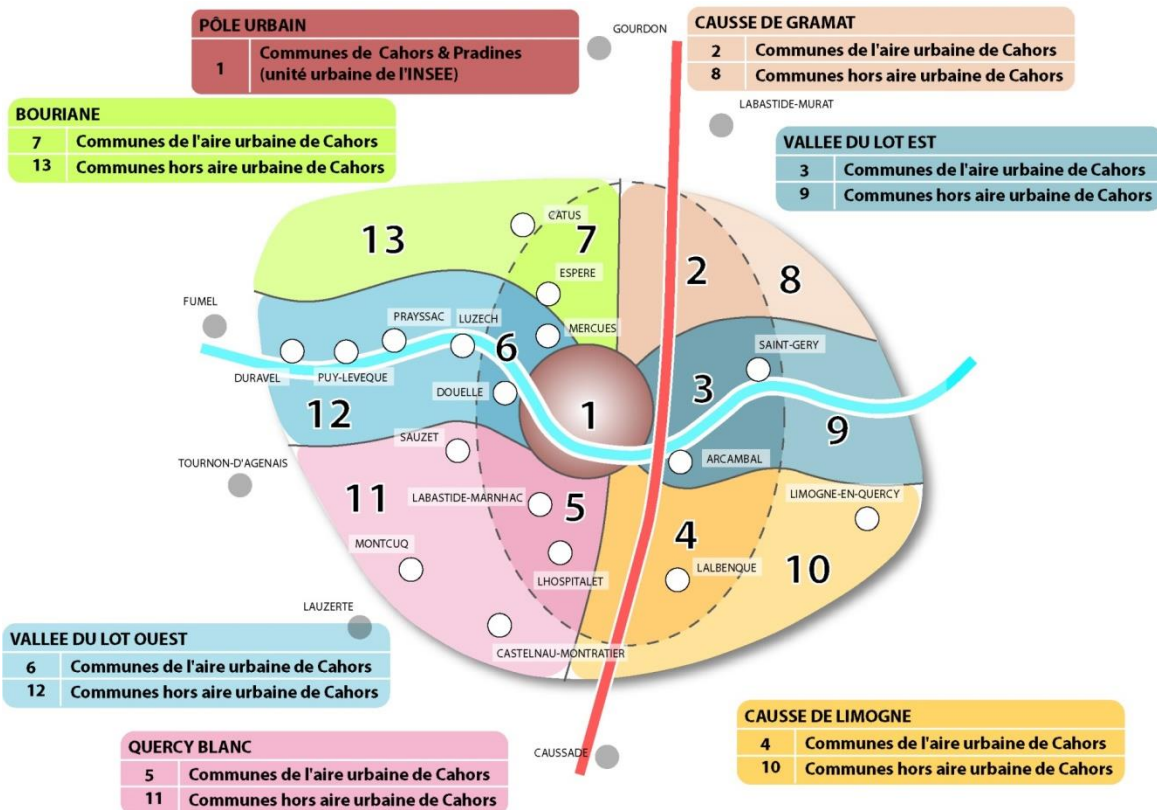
PÔLE URBAIN
| 1 | Communes de Cahors & Pradines (unité urbaine de l'INSEE) |
|---|---|

GOURDON

CAUSSE DE GRAMAT
| 2 | Communes de l'aire urbaine de Cahors |
|---|---|
| 8 | Communes hors aire urbaine de Cahors |

BOURIANE
| 7 | Communes de l'aire urbaine de Cahors |
|---|---|
| 13 | Communes hors aire urbaine de Cahors |

LABASTIDE-MURAT

VALLEE DU LOT EST
| 3 | Communes de l'aire urbaine de Cahors |
|---|---|
| 9 | Communes hors aire urbaine de Cahors |

13
CATUS
7
2
8
ESPERE
FUMEL
PRAYSSAC
LUZECH
MERCUES
6
SAINT-GERY
DURAVEL
PUY-LEVEQUE
DOUELLE
3
12
1
9
SAUZET
ARCAMBAL
TOURNON-D'AGENAIS
11
LABASTIDE-MARNHAC
5
LIMOGNE-EN-QUERCY
4
MONTCUQ
LHOSPITALET
LALBENQUE
10
LAUZERTE
CASTELNAU-MONTRATIER

VALLEE DU LOT OUEST
| 6 | Communes de l'aire urbaine de Cahors |
|---|---|
| 12 | Communes hors aire urbaine de Cahors |

CAUSSE DE LIMOGNE
| 4 | Communes de l'aire urbaine de Cahors |
|---|---|
| 10 | Communes hors aire urbaine de Cahors |

QUERCY BLANC
| 5 | Communes de l'aire urbaine de Cahors |
|---|---|
| 11 | Communes hors aire urbaine de Cahors |

CAUSSADE